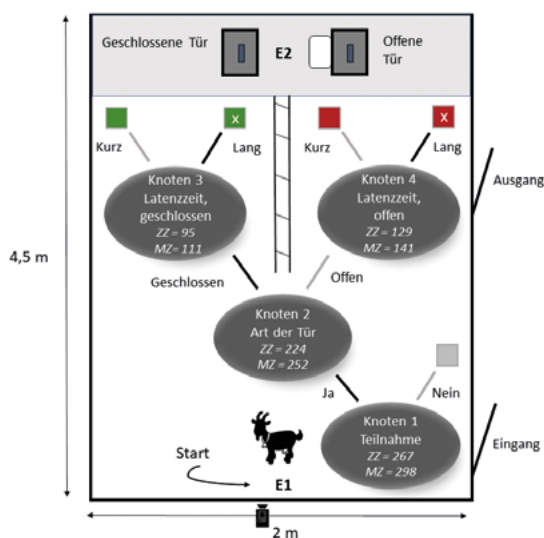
Geschlossene Tür

E2

Offene Tür

Kurz

x

Lang

Kurz

x

Lang

Ausgang

Knoten 3
Latenzzeit, geschlossen
$ZZ = 95$
$MZ = 111$

Knoten 4
Latenzzeit, offen
$ZZ = 129$
$MZ = 141$

4,5 m

Geschlossen

Offen

Knoten 2
Art der Tür
$ZZ = 224$
$MZ = 252$

Ja

Nein

Knoten 1
Teilnahme
$ZZ = 267$
$MZ = 298$

Eingang

Start

E1

2 m